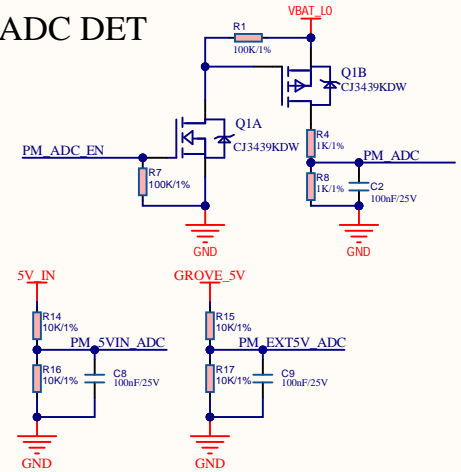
ADC DET

VBAT_L0

R1
100K/1%

Q1B
CJ3439KDW

Q1A
CJ3439KDW

PM_ADC_EN

R7
100K/1%

R4
1K/1%

PM_ADC

R8
1K/1%

C2
100nF/25V

GND

GND

5V_IN

R14
10K/1%

PM_5VIN_ADC

R16
10K/1%

C8
100nF/25V

GND

GROVE_5V

R15
10K/1%

PM_EXT5V_ADC

R17
10K/1%

C9
100nF/25V

GND